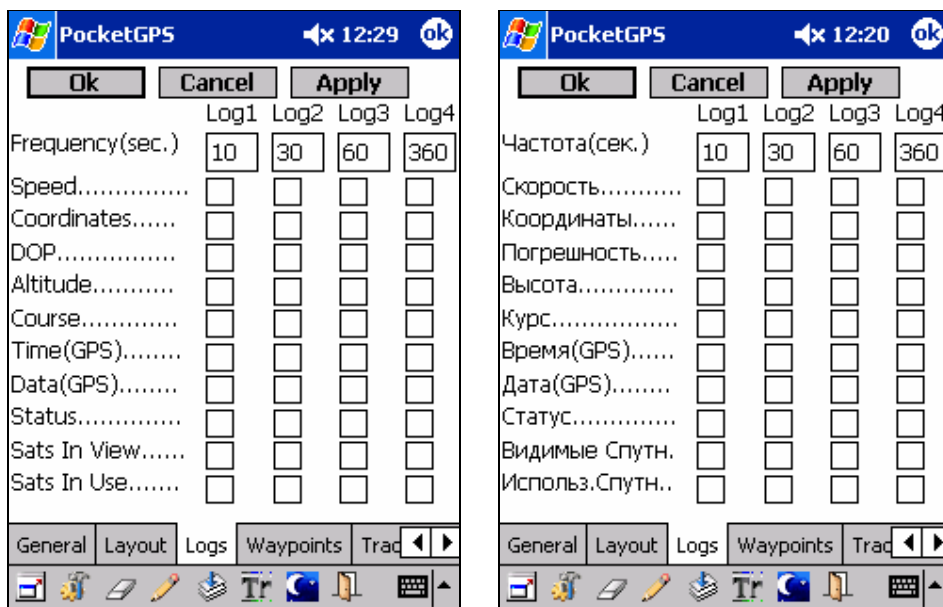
PocketGPS 12:29 ok

Ok Cancel Apply

Log1 Log2 Log3 Log4

Frequency(sec.) 10 30 60 360

Speed..............

Coordinates......

DOP...............

Altitude...........

Course.............

Time(GPS)........

Data(GPS)........

Status.............

Sats In View......

Sats In Use.......

General Layout Logs Waypoints Trac

Tr

PocketGPS 12:20 ok

Ok Cancel Apply

Log1 Log2 Log3 Log4

Частота(сек.) 10 30 60 360

Скорость...........

Координаты......

Погрешность.....

Высота.............

Курс.................

Время(GPS)......

Дата(GPS)........

Статус..............

Видимые Спутн.

Использ.Спутн..

General Layout Logs Waypoints Trac

Tr